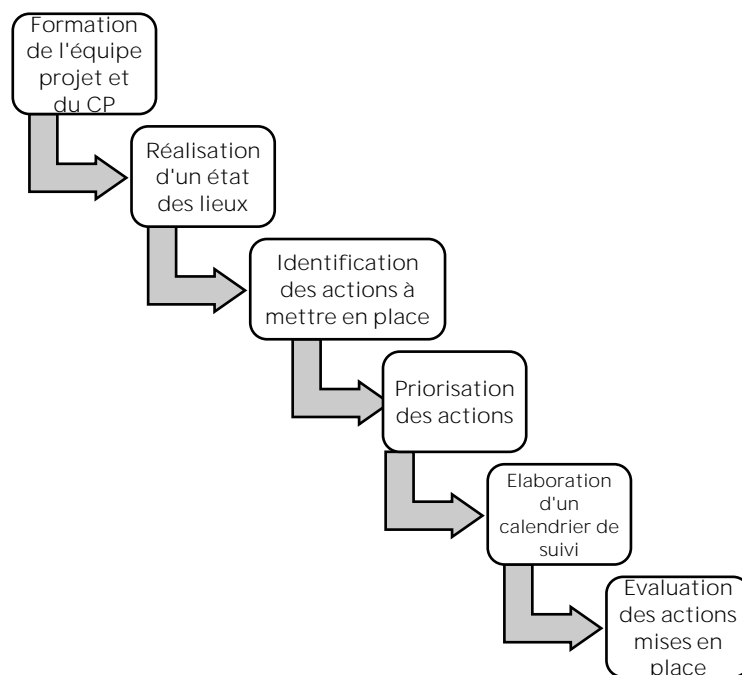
Formation de l'équipe projet et du CP

Réalisation d'un état des lieux

Identification des actions à mettre en place

Priorisation des actions

Elaboration d'un calendrier de suivi

Evaluation des actions mises en place